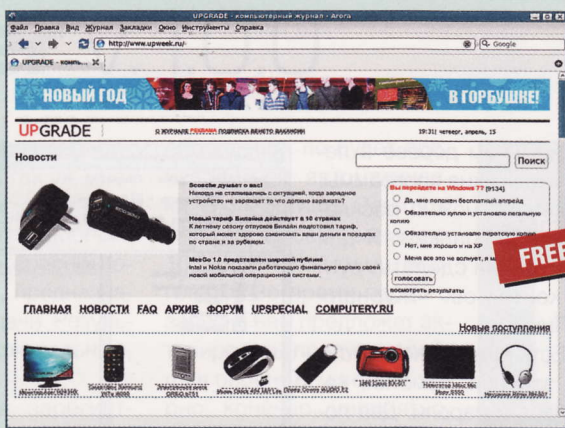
UPGRADE - компьютерный журнал - Arora

Файл Правка Вид Журнал Закладки Окно Инструменты Справка

http://www.upweek.ru/

Google

UPGRADE - компь...

НОВЫЙ ГОД

В ГОРБУШКЕ!

UPGRADE

О ЖУРНАЛЕ РЕКЛАМА ПОДПИСКА ВМЕСТО ВАКАНСИИ

19:31| четверг, апрель, 15

Новости

Поиск

Вселенная думает о вас!
Никогда не сталкивались с ситуацией, когда зарядное устройство не заряжает то что должно заряжать?

Новый тариф Билайна действует в 10 странах
К летнему сезону отпусков Билайн подготовил тариф, который может здорово сэкономить ваши деньги в поездках по стране и за рубежом.

MeeGo 1.0 представлен широкой публике
Intel и Nokia показали работающую финальную версию своей новой мобильной операционной системы.

Вы перейдете на Windows 7? (9134)

Обязательно, мне положен бесплатный апгрейд

Обязательно куплю и установлю легальную копию

Обязательно установлю пиратскую копию

Нет, мне хорошо и на XP

Мне все это не волнует, я н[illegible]

голосовать

посмотреть результаты

FREE

ГЛАВНАЯ НОВОСТИ FAQ АРХИВ ФОРУМ UPSPECIAL COMPUTERY.RU

Новые поступления

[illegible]